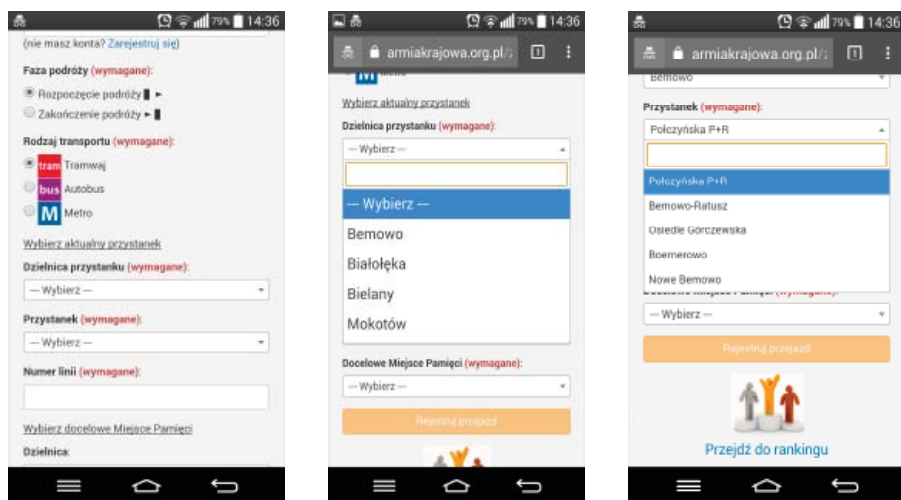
79% 14:36

(nie masz konta? Zarejestruj się)

Faza podróży (wymagane):

Rozpoczęcie podróży

Zakończenie podróży

Rodzaj transportu (wymagane):

tram Tramwaj

bus Autobus

M Metro

Wybierz aktualny przystanek

Dzielnica przystanku (wymagane):

— Wybierz —

Przystanek (wymagane):

— Wybierz —

Numer linii (wymagane):

Wybierz docelowe Miejsce Pamięci

Dzielnica:

79% 14:36

armiakrajowa.org.pl/

Wybierz aktualny przystanek

Dzielnica przystanku (wymagane):

— Wybierz —

— Wybierz —

Bemowo

Białołęka

Bielany

Mokotów

Docelowe Miejsce Pamięci (wymagane):

— Wybierz —

Rejestruj przejazd

79% 14:36

armiakrajowa.org.pl/

Bemowo

Przystanek (wymagane):

Połczyńska P+R

Połczyńska P+R

Bemowo-Ratusz

Osiedle Górczewska

Boernerowo

Nowe Bemowo

— Wybierz —

Rejestruj przejazd

Przejdź do rankingu